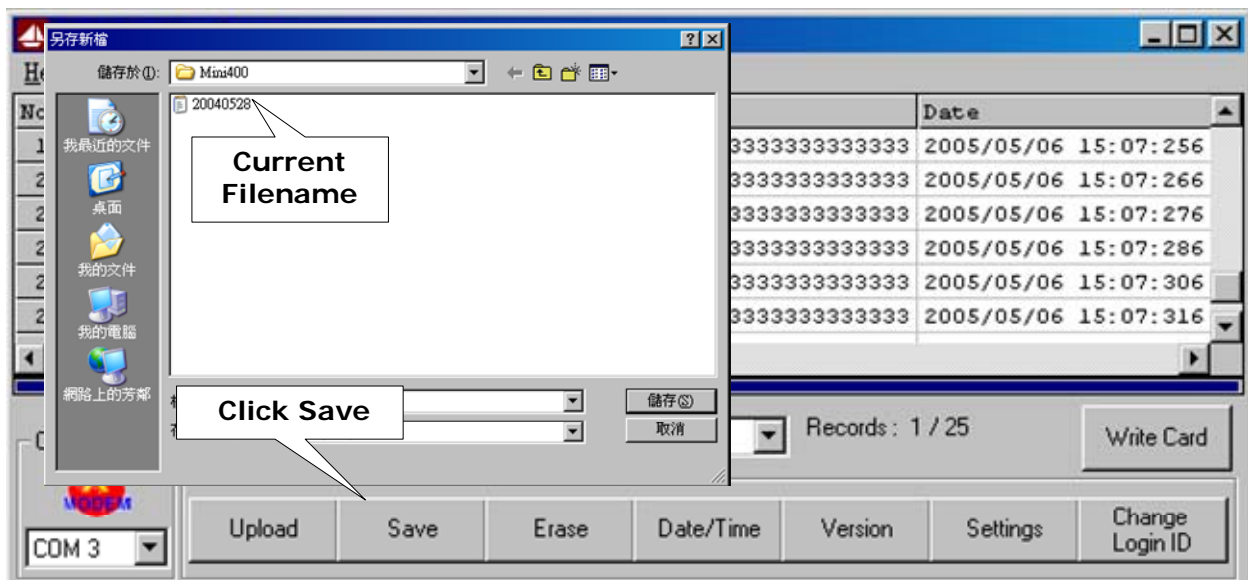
另存新檔

儲存於(I): Mini400

20040528

Current Filename

我最近的文件

桌面

我的文件

我的電腦

網路上的芳鄰

Click Save

儲存(S)

取消

He

No

| Date |
|---|
| 3333333333333 2005/05/06 15:07:256 |
| 3333333333333 2005/05/06 15:07:266 |
| 3333333333333 2005/05/06 15:07:276 |
| 3333333333333 2005/05/06 15:07:286 |
| 3333333333333 2005/05/06 15:07:306 |
| 3333333333333 2005/05/06 15:07:316 |

Records : 1 / 25

Write Card

MODEM

COM 3

Upload Save Erase Date/Time Version Settings Change Login ID